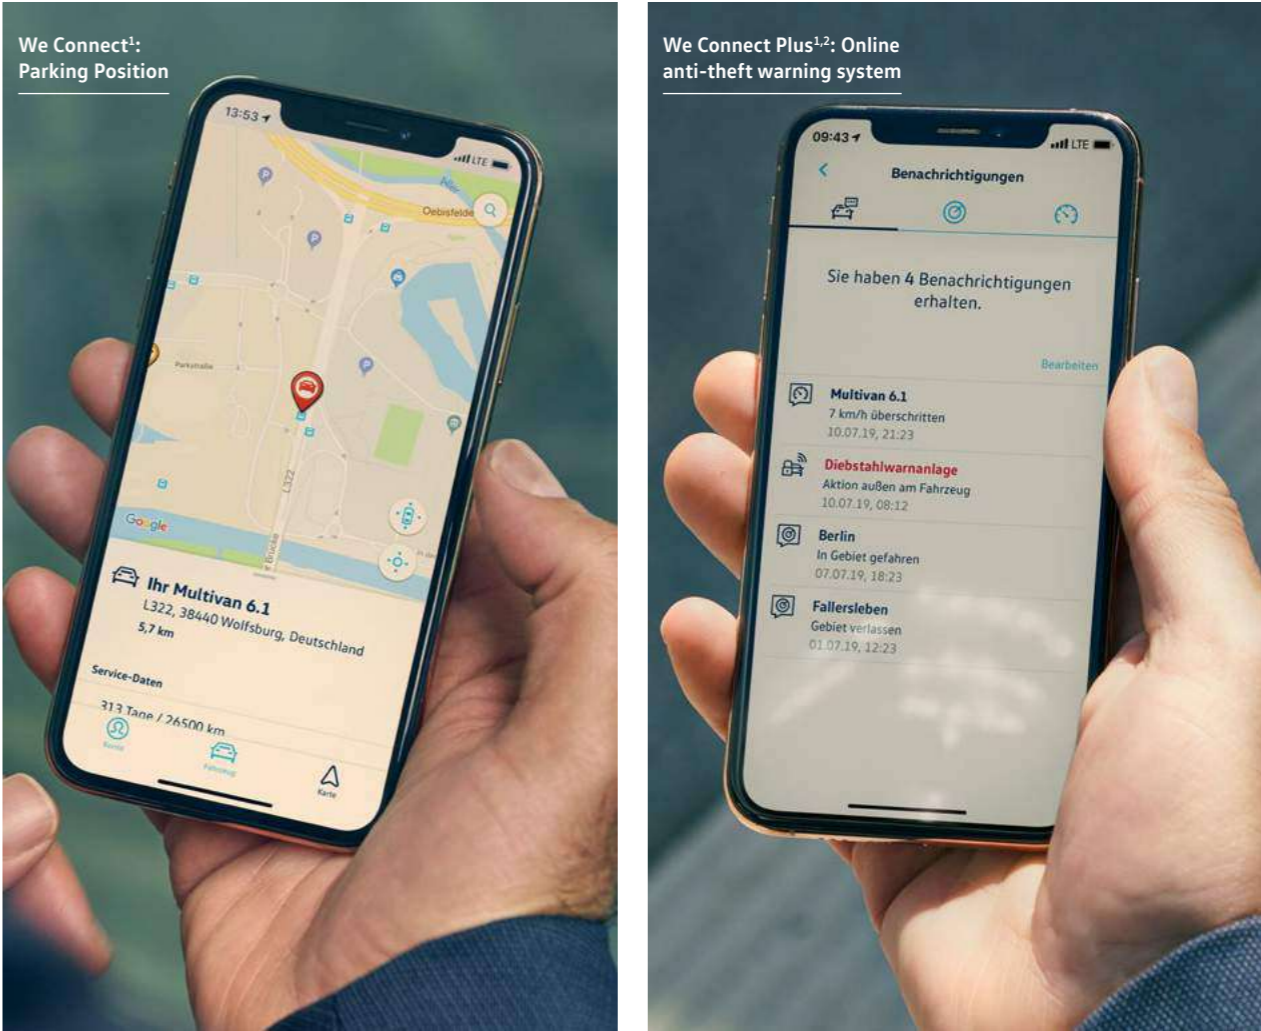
We Connect$^1$: Parking Position

13:53
LTE
Oebisfelde
Parkstraße
Google
L322
Ihr Multivan 6.1
L322, 38440 Wolfsburg, Deutschland
5,7 km
Service-Daten
313 Tage / 26500 km
Konto
Fahrzeug
Karte

We Connect Plus$^{1,2}$: Online anti-theft warning system

09:43
LTE
Benachrichtigungen
Sie haben 4 Benachrichtigungen erhalten.
Bearbeiten
Multivan 6.1
7 km/h überschritten
10.07.19, 21:23
Diebstahlwarnanlage
Aktion außen am Fahrzeug
10.07.19, 08:12
Berlin
In Gebiet gefahren
07.07.19, 18:23
Fallersleben
Gebiet verlassen
01.07.19, 12:23